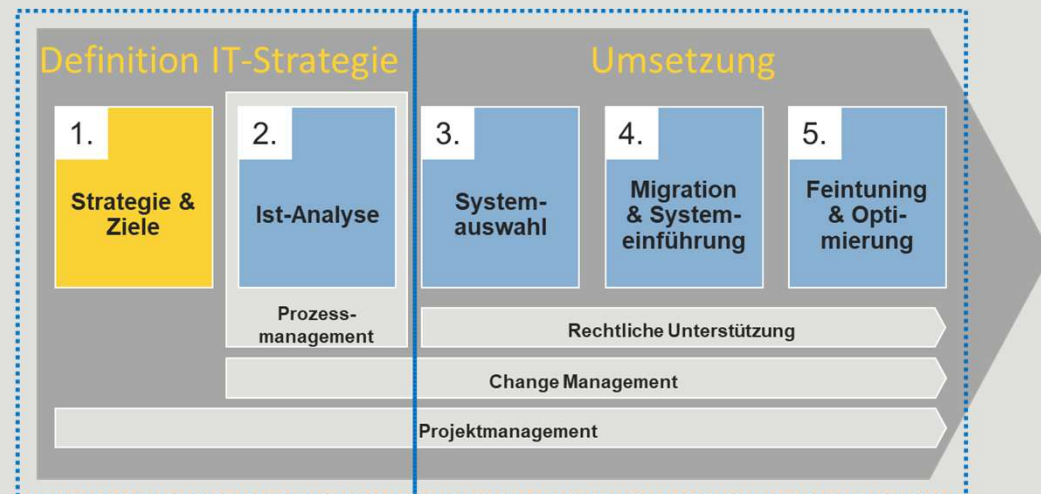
Definition IT-Strategie

Umsetzung

1.
Strategie & Ziele

2.
Ist-Analyse

3.
Systemauswahl

4.
Migration & Systemeinführung

5.
Feintuning & Optimierung

Prozessmanagement

Rechtliche Unterstützung

Change Management

Projektmanagement